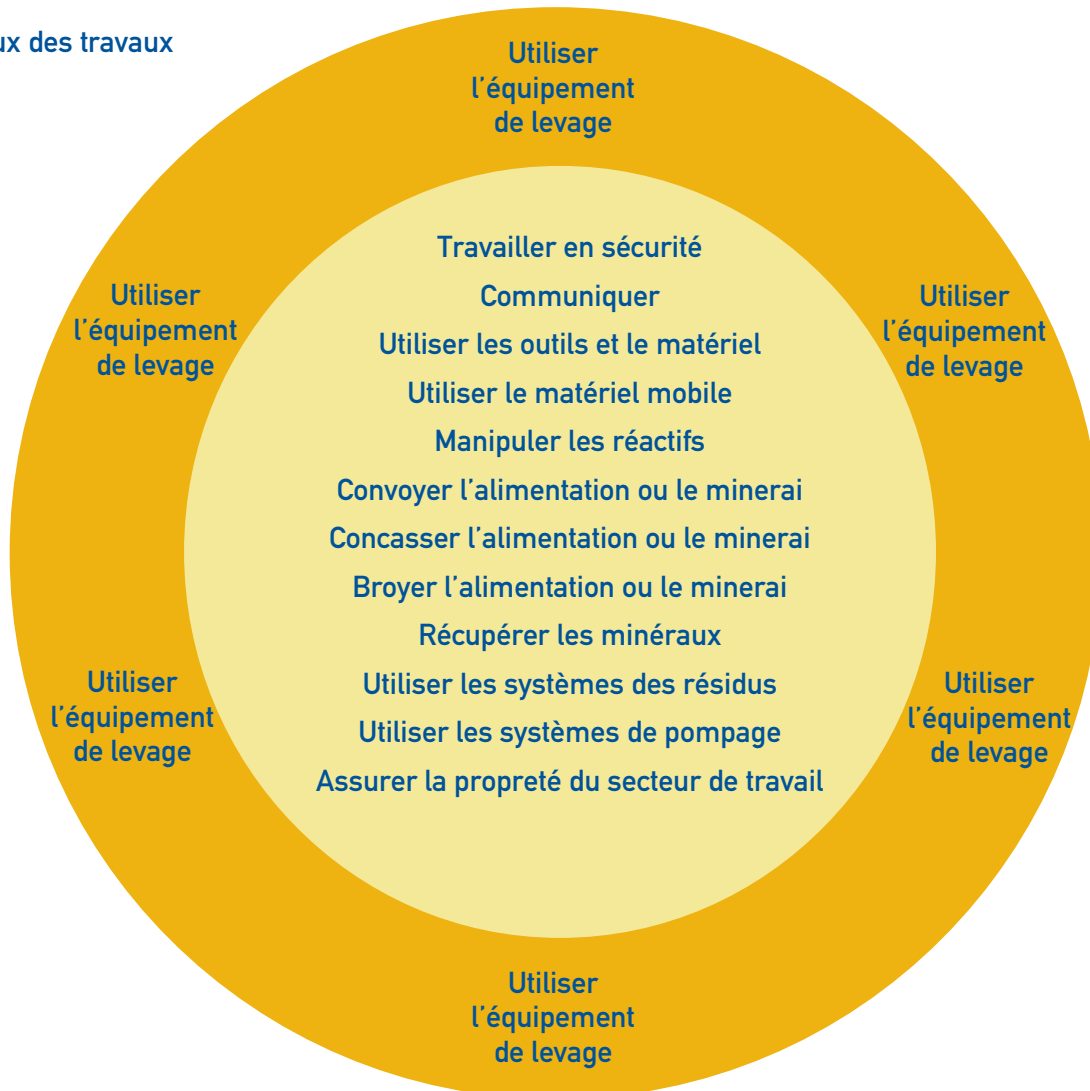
ux des travaux

Utiliser l'équipement de levage

Utiliser l'équipement de levage

Utiliser l'équipement de levage

Travailler en sécurité
Communiquer
Utiliser les outils et le matériel
Utiliser le matériel mobile
Manipuler les réactifs
Convoyer l'alimentation ou le minerai
Concasser l'alimentation ou le minerai
Broyer l'alimentation ou le minerai
Récupérer les minéraux
Utiliser les systèmes des résidus
Utiliser les systèmes de pompage
Assurer la propreté du secteur de travail

Utiliser l'équipement de levage

Utiliser l'équipement de levage

Utiliser l'équipement de levage